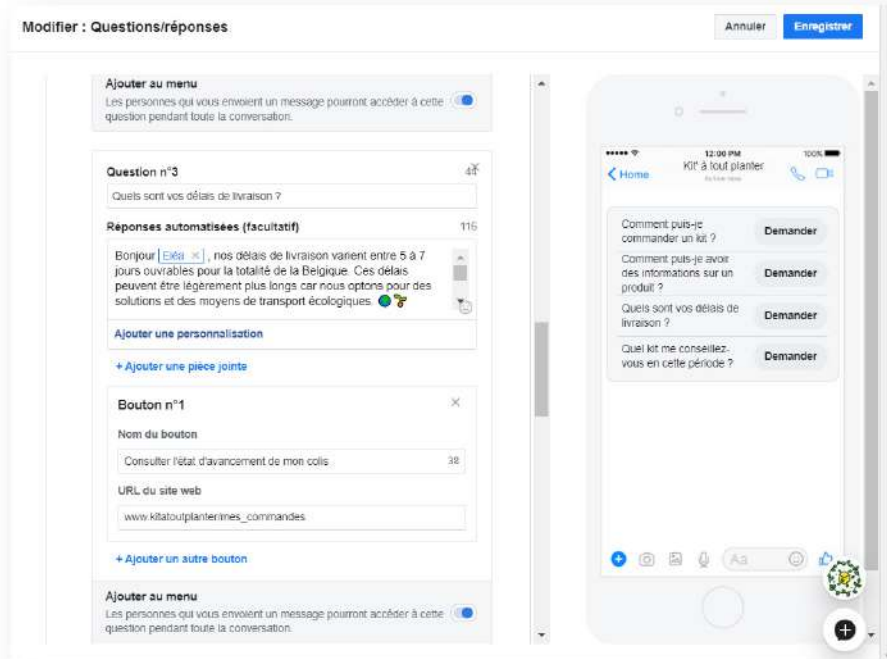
Modifier : Questions/réponses

Annuler Enregistrer

Ajouter au menu
Les personnes qui vous envoient un message pourront accéder à cette question pendant toute la conversation.

Question n°3 44
Quels sont vos délais de livraison ?

Réponses automatisées (facultatif) 116
Bonjour Elèa ×, nos délais de livraison varient entre 5 à 7 jours ouvrables pour la totalité de la Belgique. Ces délais peuvent être légèrement plus longs car nous optons pour des solutions et des moyens de transport écologiques.

Ajouter une personnalisation

+ Ajouter une pièce jointe

Bouton n°1
Nom du bouton
Consulter l'état d'avancement de mon colis 38
URL du site web
www.kitatoutplanter/mes_commandes

+ Ajouter un autre bouton

Ajouter au menu
Les personnes qui vous envoient un message pourront accéder à cette question pendant toute la conversation.

12:00 PM 100%
Home
Kit' à tout planter
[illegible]

Comment puis-je commander un kit ? Demander
Comment puis-je avoir des informations sur un produit ? Demander
Quels sont vos délais de livraison ? Demander
Quel kit me conseillez-vous en cette période ? Demander

Aa